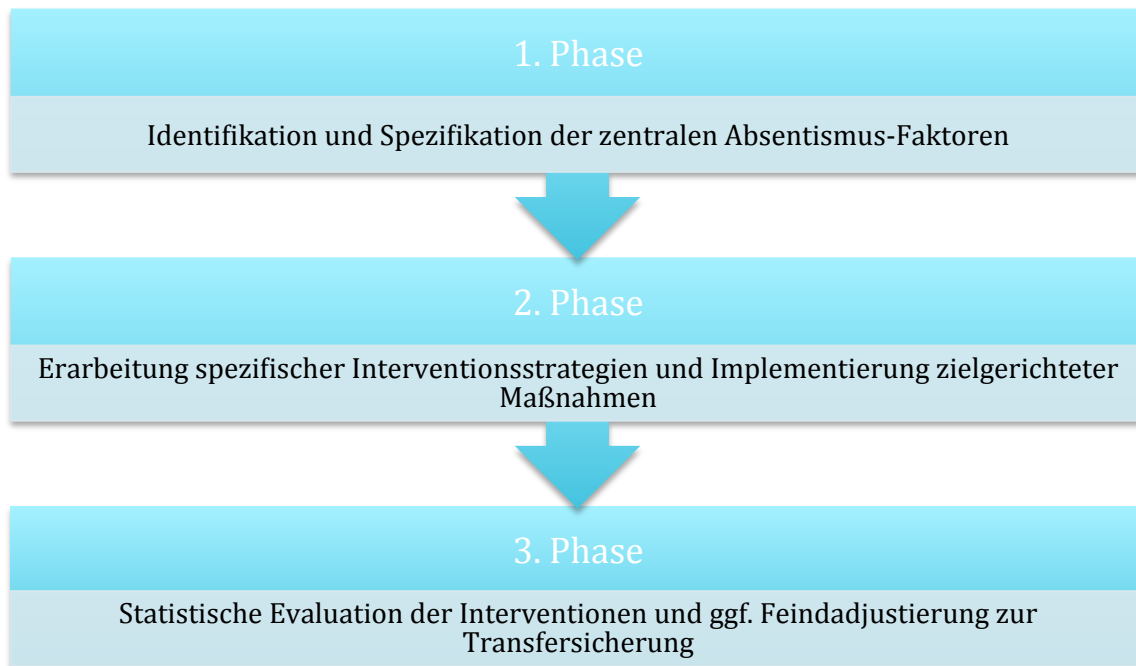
1. Phase

Identifikation und Spezifikation der zentralen Absentismus-Faktoren

2. Phase

Erarbeitung spezifischer Interventionsstrategien und Implementierung zielgerichteter Maßnahmen

3. Phase

Statistische Evaluation der Interventionen und ggf. Feindadjustierung zur Transfersicherung